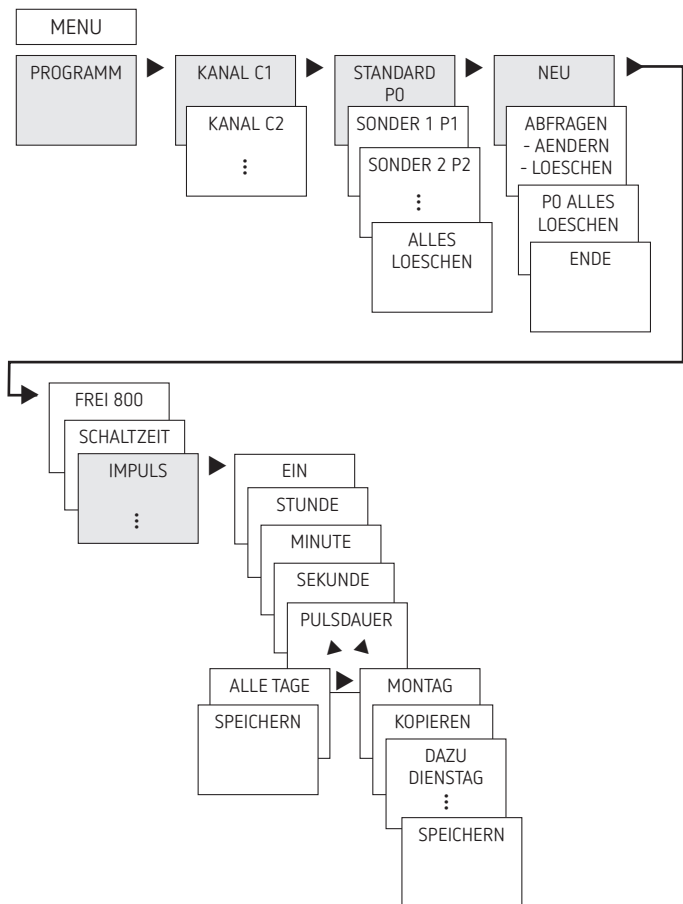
MENU

PROGRAMM

KANAL C1

KANAL C2

⋮

STANDARD P0

SONDER 1 P1

SONDER 2 P2

⋮

ALLES LOESCHEN

NEU

ABFRAGEN - AENDERN - LOESCHEN

P0 ALLES LOESCHEN

ENDE

FREI 800

SCHALTZEIT

IMPULS

⋮

EIN

STUNDE

MINUTE

SEKUNDE

PULSDAUER

ALLE TAGE

SPEICHERN

MONTAG

KOPIEREN

DAZU DIENSTAG

⋮

SPEICHERN